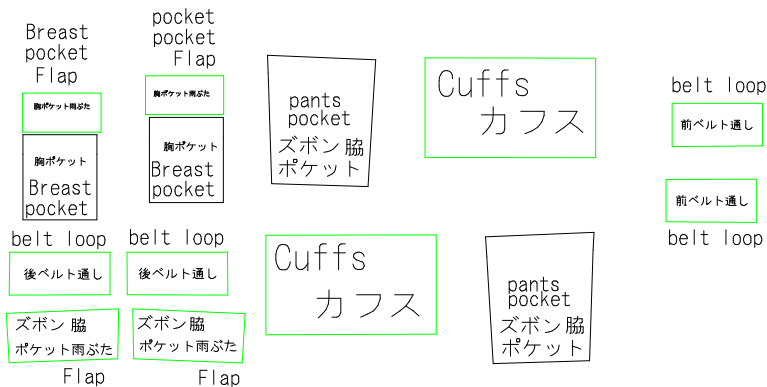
Breast pocket Flap

胸ポケット雨ぶた

胸ポケット

Breast pocket

pocket pocket Flap

胸ポケット雨ぶた

胸ポケット

Breast pocket

pants pocket

ズボン脇 ポケット

Cuffs

カフス

belt loop

前ベルト通し

前ベルト通し

belt loop

belt loop

後ベルト通し

belt loop

後ベルト通し

Cuffs

カフス

pants pocket

ズボン脇 ポケット

ズボン脇 ポケット雨ぶた

Flap

ズボン脇 ポケット雨ぶた

Flap